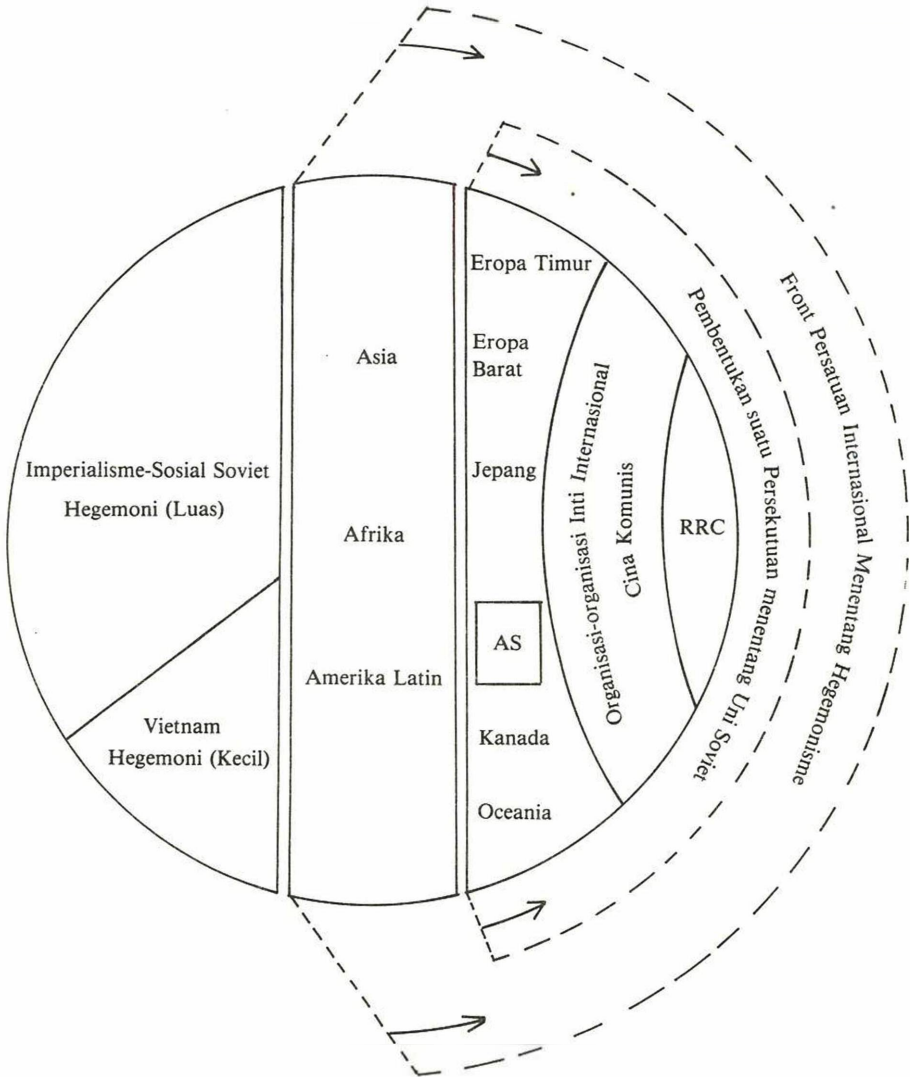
Imperialisme-Sosial Soviet
Hegemoni (Luas)

Vietnam
Hegemoni (Kecil)

Asia

Afrika

Amerika Latin

Eropa Timur

Eropa Barat

Jepang

AS

Kanada

Oceania

Organisasi-organisasi Inti Internasional Cina Komunis

RRC

Pembentukan suatu Persekutuan menentang Uni Soviet

Front Persatuan Internasional Menentang Hegemonisme